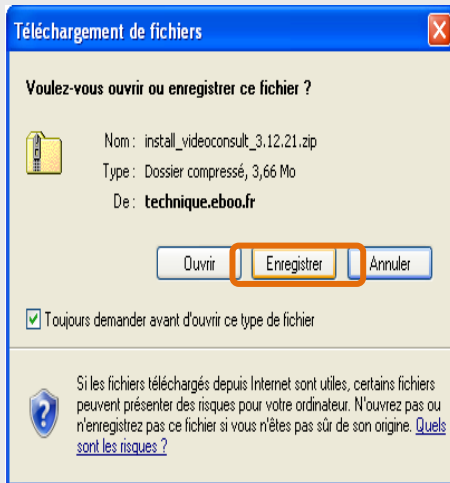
Téléchargement de fichiers

Voulez-vous ouvrir ou enregistrer ce fichier ?

Nom : install_videoconsult_3.12.21.zip
Type : Dossier compressé, 3,66 Mo
De : technique.eboo.fr

Ouvrir
Enregistrer
Annuler

Toujours demander avant d'ouvrir ce type de fichier

Si les fichiers téléchargés depuis Internet sont utiles, certains fichiers peuvent présenter des risques pour votre ordinateur. N'ouvrez pas ou n'enregistrez pas ce fichier si vous n'êtes pas sûr de son origine. Quels sont les risques ?